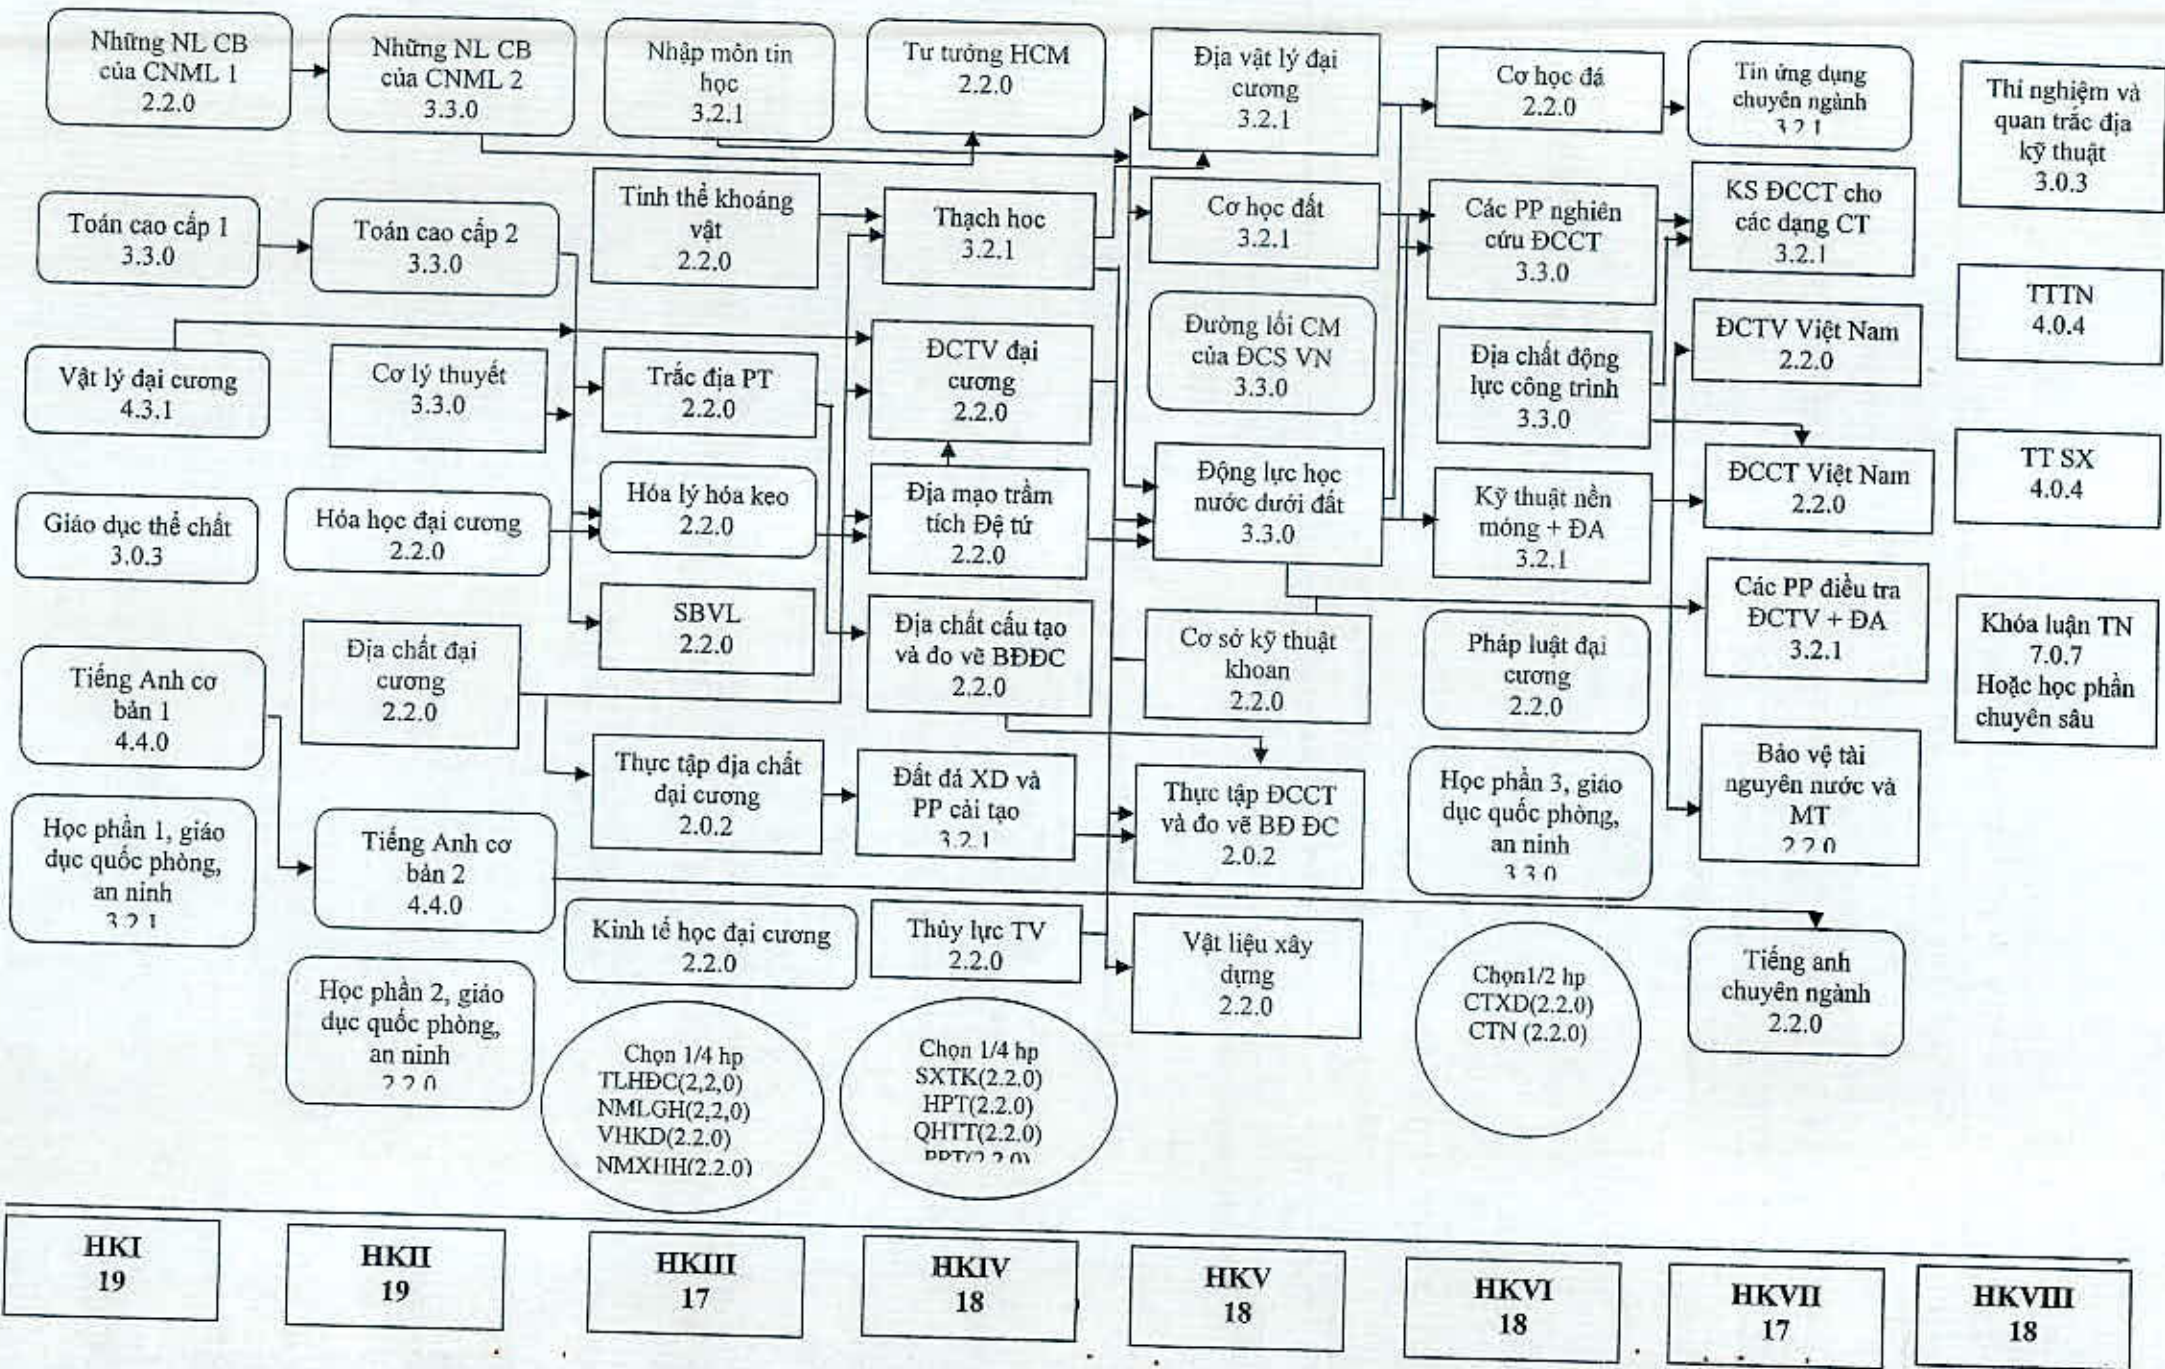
Những NL CB của CNML 1
2.2.0

Toán cao cấp 1
3.3.0

Vật lý đại cương
4.3.1

Giáo dục thể chất
3.0.3

Tiếng Anh cơ bản 1
4.4.0

Học phần 1, giáo dục quốc phòng, an ninh
3.2.1

Những NL CB của CNML 2
3.3.0

Toán cao cấp 2
3.3.0

Cơ lý thuyết
3.3.0

Hóa học đại cương
2.2.0

Địa chất đại cương
2.2.0

Tiếng Anh cơ bản 2
4.4.0

Học phần 2, giáo dục quốc phòng, an ninh
2.2.0

Nhập môn tin học
3.2.1

Tinh thể khoáng vật
2.2.0

Trắc địa PT
2.2.0

Hóa lý hóa keo
2.2.0

SBVL
2.2.0

Thực tập địa chất đại cương
2.0.2

Kinh tế học đại cương
2.2.0

Chọn 1/4 hp
TLHĐC(2,2,0)
NMLGH(2,2,0)
VHKD(2.2.0)
NMXHH(2.2.0)

Tư tưởng HCM
2.2.0

Thạch học
3.2.1

ĐCTV đại cương
2.2.0

Địa mạo trầm tích Đệ tứ
2.2.0

Địa chất cấu tạo và đo vẽ BĐĐC
2.2.0

Đất đá XD và PP cải tạo
3.2.1

Thủy lực TV
2.2.0

Chọn 1/4 hp
SXTK(2.2.0)
HPT(2.2.0)
QHTT(2.2.0)
PPT(2.2.0)

Địa vật lý đại cương
3.2.1

Cơ học đất
3.2.1

Đường lối CM của ĐCS VN
3.3.0

Động lực học nước dưới đất
3.3.0

Cơ sở kỹ thuật khoan
2.2.0

Thực tập ĐCCT và đo vẽ BĐ ĐC
2.0.2

Vật liệu xây dựng
2.2.0

Cơ học đá
2.2.0

Các PP nghiên cứu ĐCCT
3.3.0

Địa chất động lực công trình
3.3.0

Kỹ thuật nền móng + ĐA
3.2.1

Pháp luật đại cương
2.2.0

Học phần 3, giáo dục quốc phòng, an ninh
3.3.0

Chọn1/2 hp
CTXD(2.2.0)
CTN (2.2.0)

Tin ứng dụng chuyên ngành
3.2.1

KS ĐCCT cho các dạng CT
3.2.1

ĐCTV Việt Nam
2.2.0

ĐCCT Việt Nam
2.2.0

Các PP điều tra ĐCTV + ĐA
3.2.1

Bảo vệ tài nguyên nước và MT
2.2.0

Tiếng anh chuyên ngành
2.2.0

Thí nghiệm và quan trắc địa kỹ thuật
3.0.3

TTTN
4.0.4

TT SX
4.0.4

Khóa luận TN
7.0.7
Hoặc học phần chuyên sâu

HKI
19

HKII
19

HKIII
17

HKIV
18

HKV
18

HKVI
18

HKVII
17

HKVIII
18